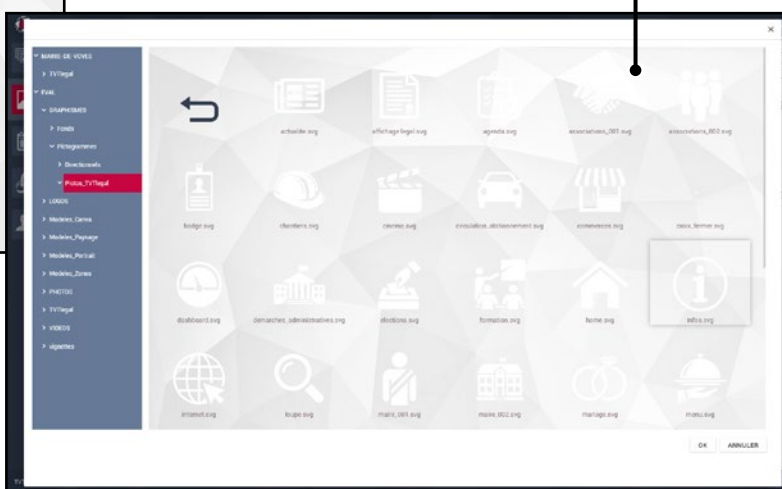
×

˅ MAIRIE-DE-VOVES
> TVIlegal
˅ EVAL
˅ GRAPHISMES
> Fonds
˅ Pictogrammes
> Directionnels
˅ Pictos_TVIlegal
> LOGOS
> Modeles_Carres
> Modeles_Paysage
> Modeles_Portrait
> Modeles_Zones
> PHOTOS
> TVIlegal
> VIDEOS
> vignettes

actualite.svg
affichage legal.svg
agenda.svg
associations_001.svg
associations_002.svg
badge.svg
chantiers.svg
cinema.svg
circulation_stationnement.svg
commerces.svg
covid_fermer.svg
dashboard.svg
demarches_administratives.svg
elections.svg
formation.svg
home.svg
infos.svg
internet.svg
loupe.svg
maire_001.svg
mairie_002.svg
mariage.svg
menu.svg

OK
ANNULER